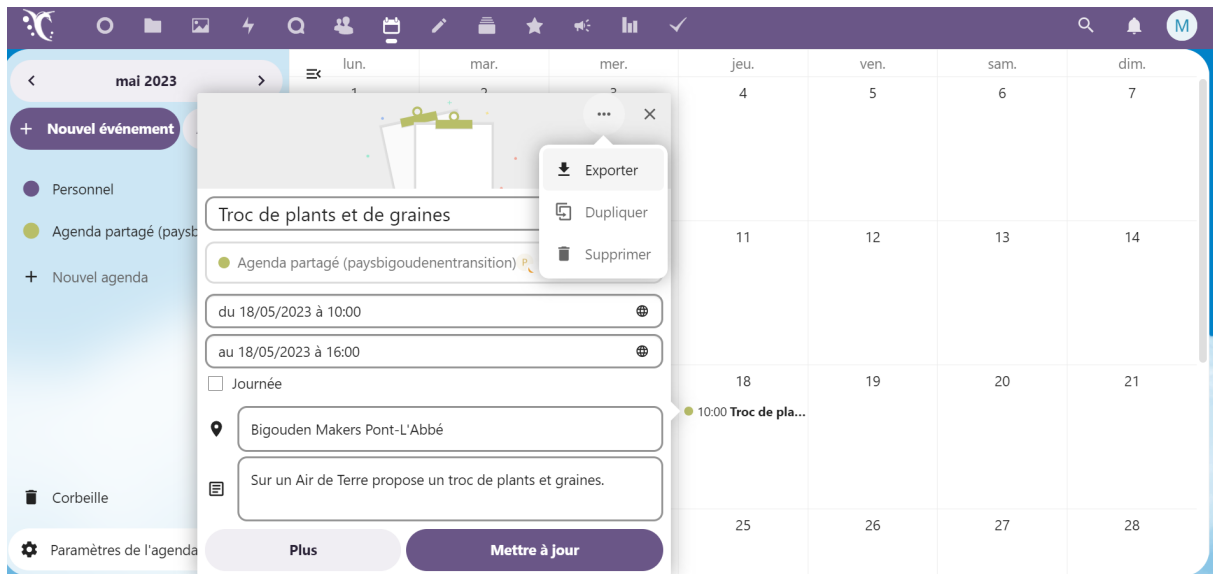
M

mai 2023

+ Nouvel événement

Personnel

Agenda partagé (paysb

+ Nouvel agenda

Corbeille

Paramètres de l'agenda

lun. | mar. | mer. | jeu. | ven. | sam. | dim.

1 2 3 4 5 6 7

11 12 13 14

18 19 20 21

10:00 Troc de pla...

25 26 27 28

...

Exporter

Dupliquer

Supprimer

Troc de plants et de graines

Agenda partagé (paysbigoudenentransition)

du 18/05/2023 à 10:00

au 18/05/2023 à 16:00

Journée

Bigouden Makers Pont-L'Abbé

Sur un Air de Terre propose un troc de plants et graines.

Plus

Mettre à jour